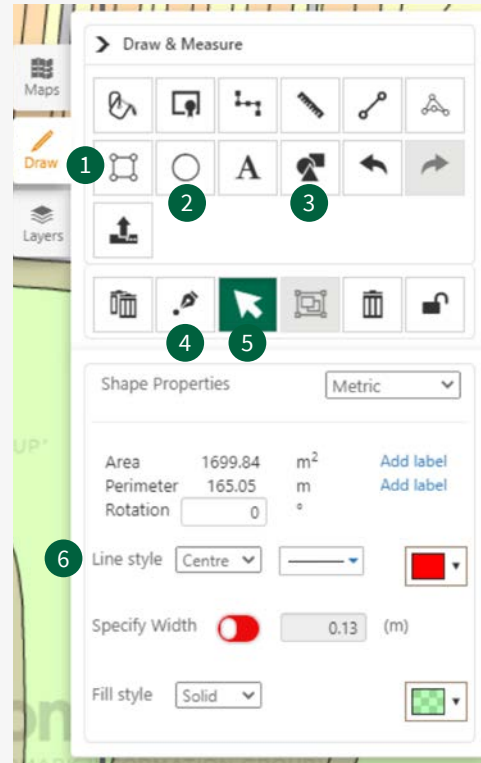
Maps

Draw

Layers

Draw & Measure

A

1

2

3

4

5

Shape Properties

Metric

| Area | 1699.84 | $m^2$ | Add label |
|---|---|---|---|
| Perimeter | 165.05 | m | Add label |
| Rotation | 0 | ° | |

6

Line style Centre

Specify Width 0.13 (m)

Fill style Solid

UP'